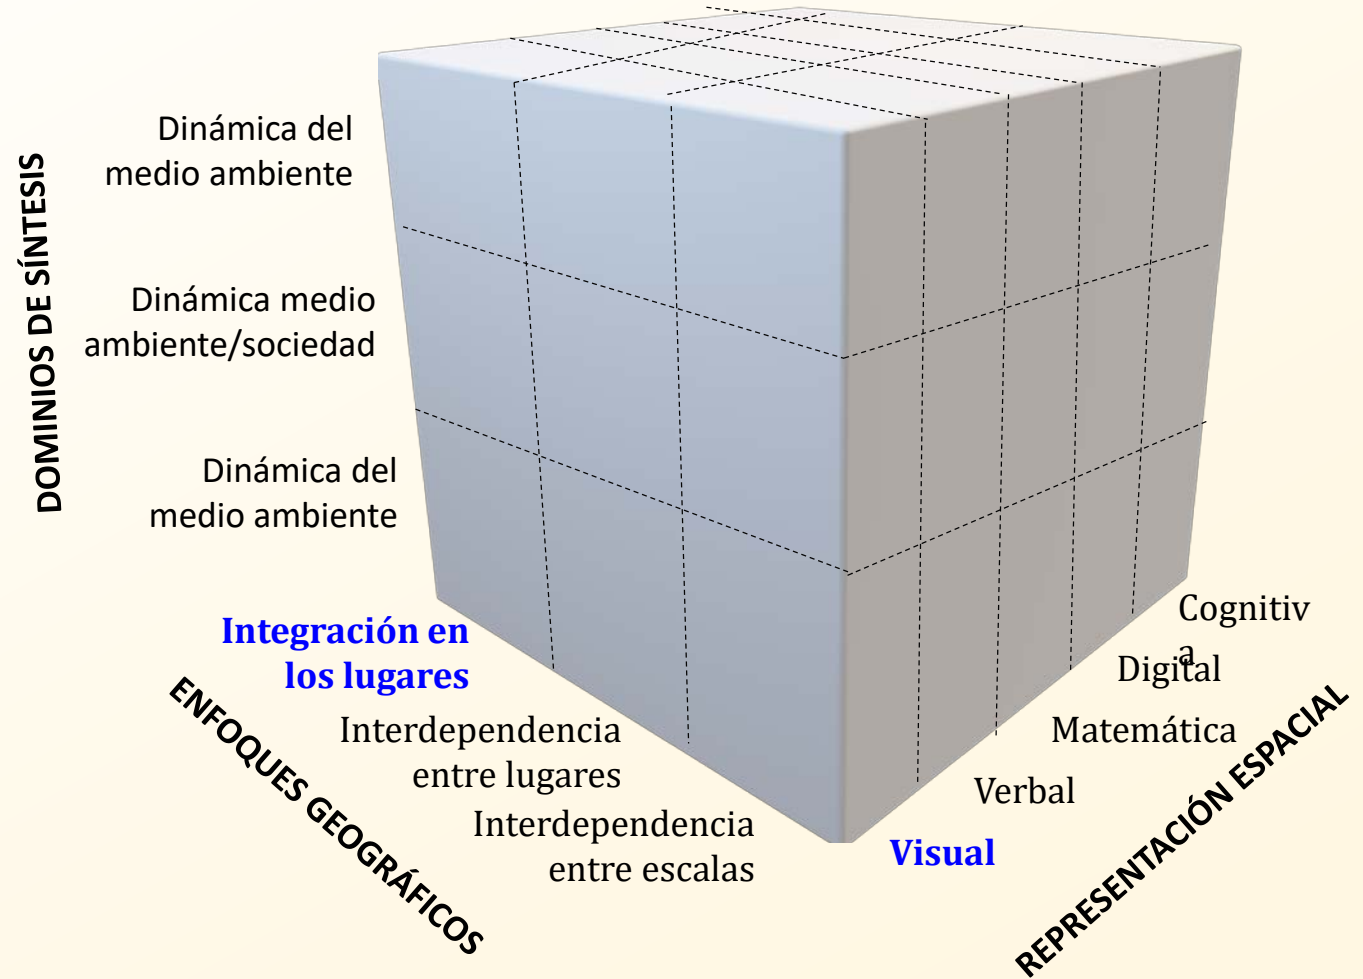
DOMINIOS DE SÍNTESIS

Dinámica del medio ambiente

Dinámica medio ambiente/sociedad

Dinámica del medio ambiente

Integración en los lugares

Interdependencia entre lugares

Interdependencia entre escalas

ENFOQUES GEOGRÁFICOS

Cognitiv a

Digital

Matemática

Verbal

Visual

REPRESENTACIÓN ESPACIAL